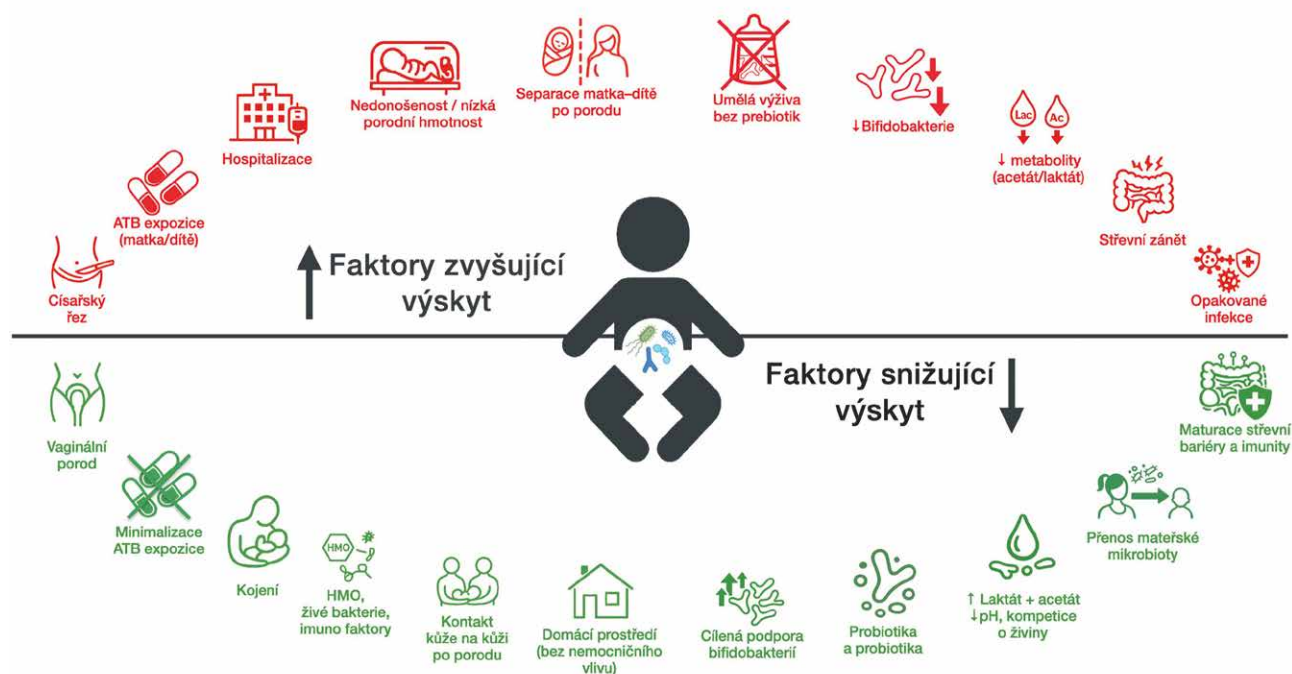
Císařský řez

ATB expozice (matka/dítě)

Hospitalizace

Nedonošenost / nízká porodní hmotnost

Separace matka–dítě po porodu

Umělá výživa bez prebiotik

↓Bifidobakterie

Lac Ac

↓ metabolity (acetát/laktát)

Střevní zánět

Opakované infekce

Faktory zvyšující výskyt

Faktory snižující výskyt

Vaginální porod

Minimalizace ATB expozice

Kojení

HMO

HMO, živé bakterie, imuno faktory

Kontakt kůže na kůži po porodu

Domácí prostředí (bez nemocničního vlivu)

Cílená podpora bifidobakterií

Probiotika a probiotika

↑ Laktát + acetát ↓pH, kompetice o živiny

Přenos mateřské mikrobioty

Maturace střevní bariéry a imunity